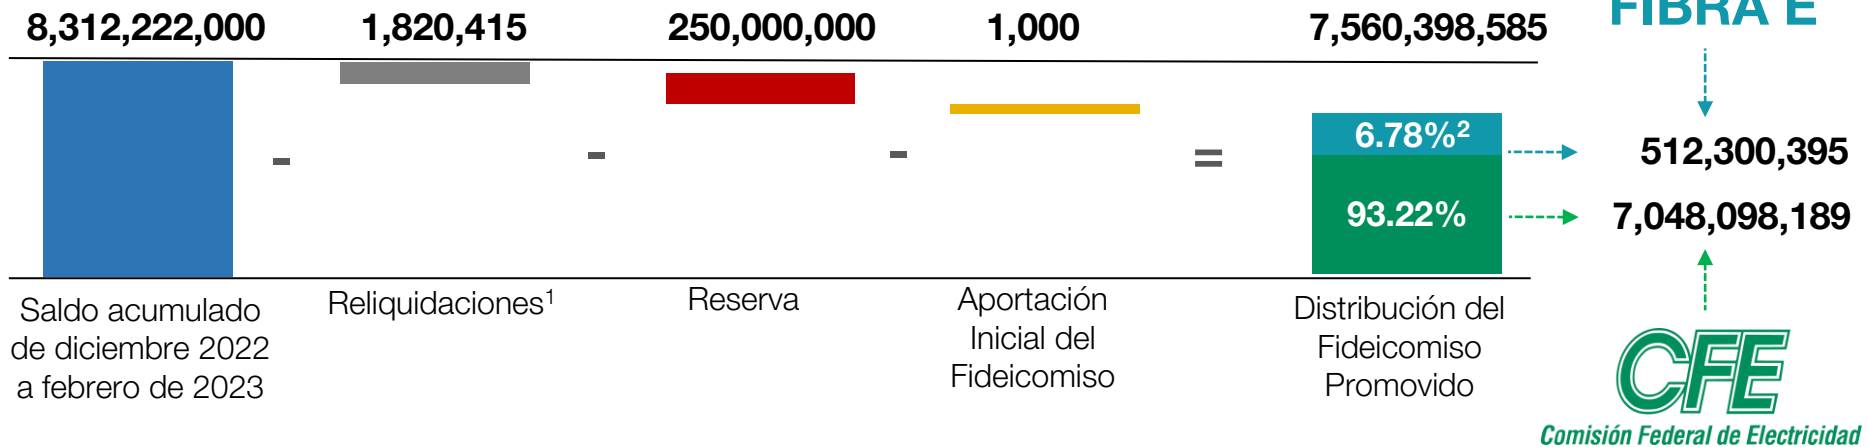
8,312,222,000 1,820,415 250,000,000 1,000 7,560,398,585

FIBRA E

- - - =

6.78%$^2$

93.22%

512,300,395

7,048,098,189

Saldo acumulado de diciembre 2022 a febrero de 2023

Reliquidaciones$^1$

Reserva

Aportación Inicial del Fideicomiso

Distribución del Fideicomiso Promovido

CFE

Comisión Federal de Electricidad